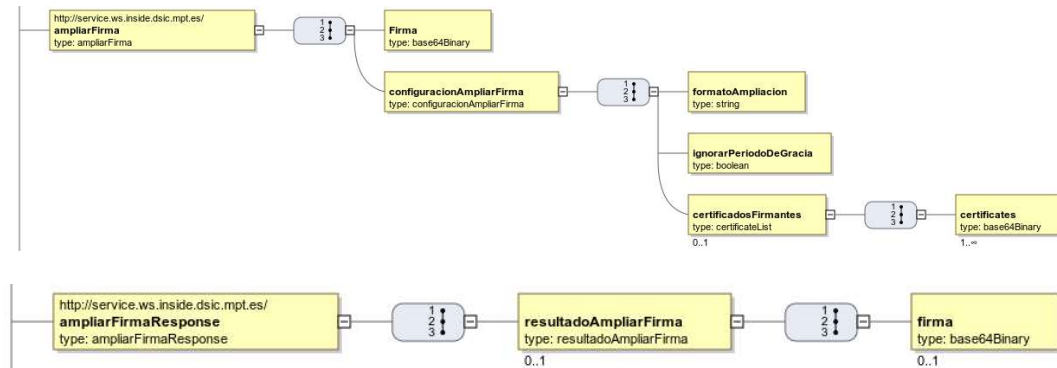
http://service.ws.inside.dsic.mpt.es/
ampliarFirma
type: ampliarFirma

Firma
type: base64Binary

configuracionAmpliarFirma
type: configuracionAmpliarFirma

formatoAmpliacion
type: string

ignorarPeriodoDeGracia
type: boolean

certificadosFirmantes
type: certificateList
0..1

certificates
type: base64Binary
1..∞

http://service.ws.inside.dsic.mpt.es/
ampliarFirmaResponse
type: ampliarFirmaResponse

resultadoAmpliarFirma
type: resultadoAmpliarFirma
0..1

firma
type: base64Binary
0..1